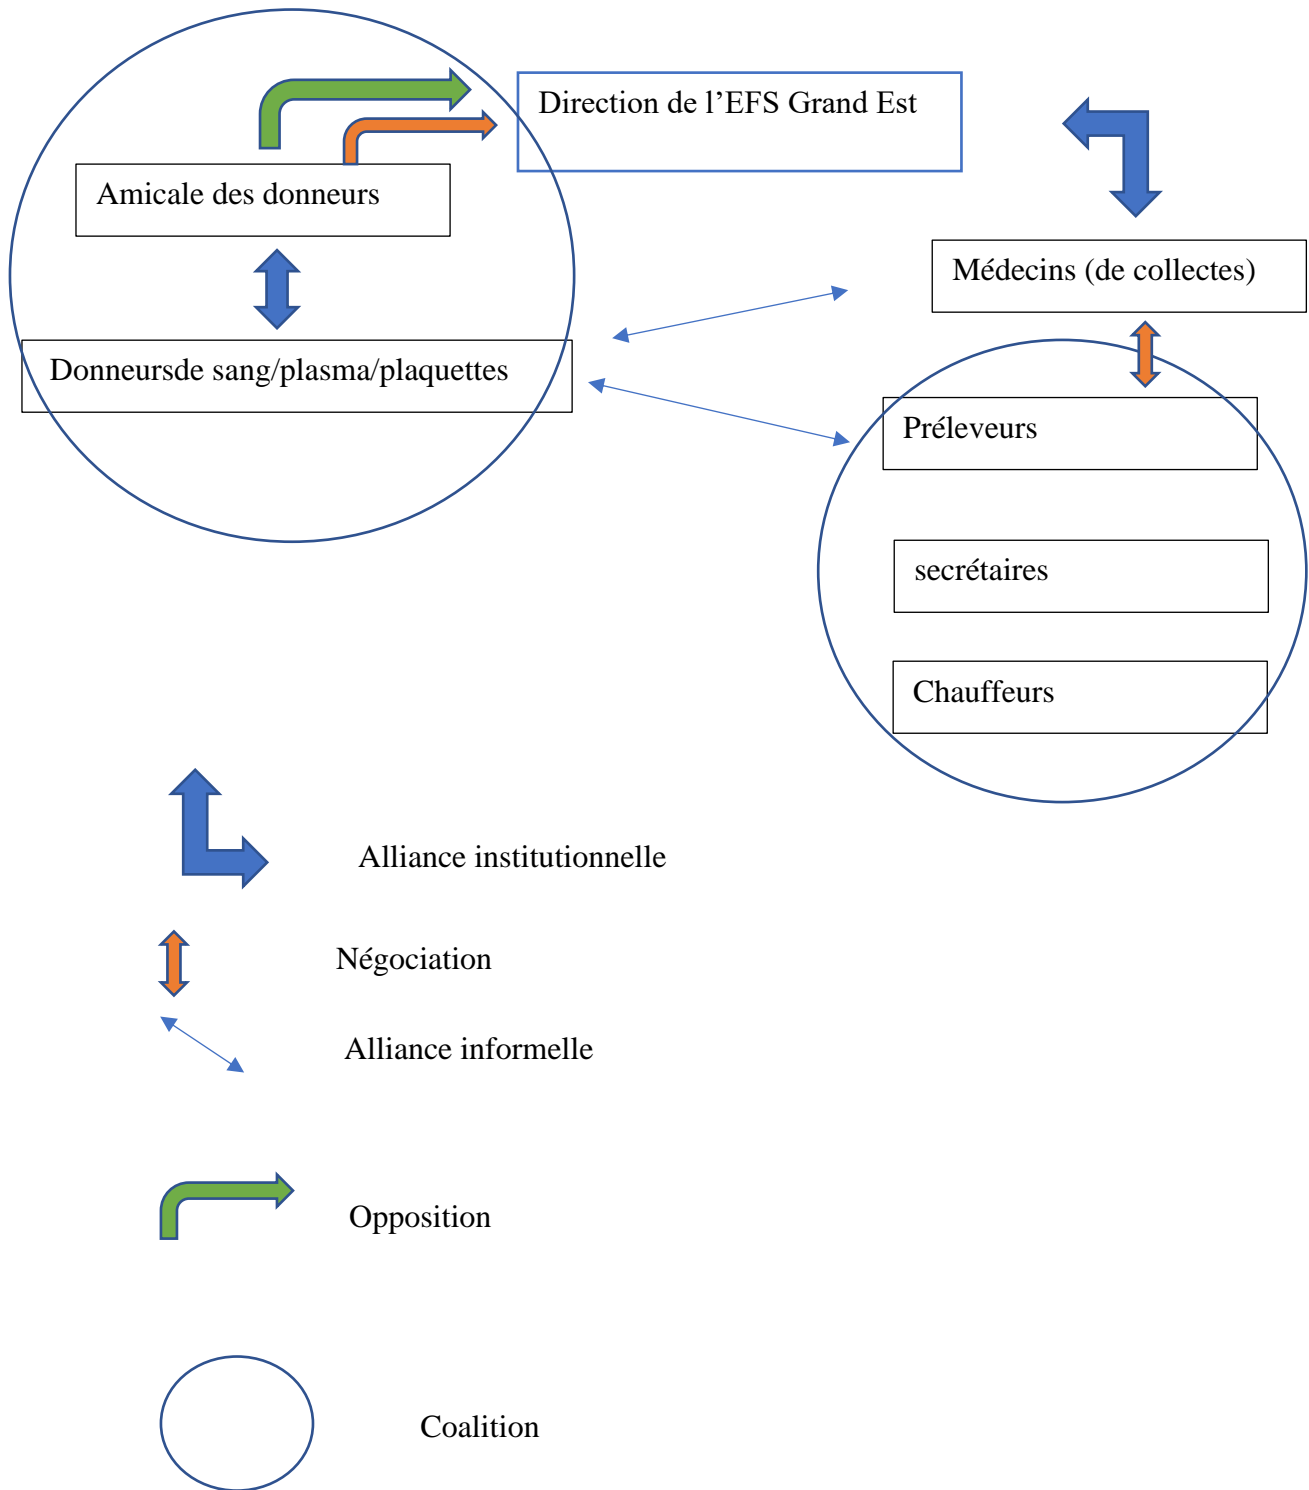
Direction de l'EFS Grand Est

Amicale des donneurs

Médecins (de collectes)

Donneursde sang/plasma/plaquettes

Préleveurs

secrétaires

Chauffeurs

Alliance institutionnelle

Négociation

Alliance informelle

Opposition

Coalition